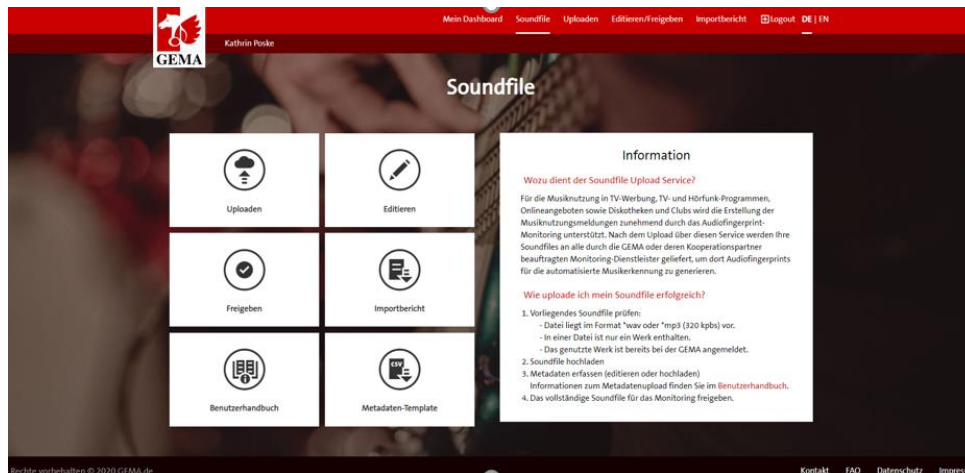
GEMA

Mein Dashboard Soundfile Uploaden Editieren/Freigeben Importbericht Logout DE | EN

Kathrin Poske

Soundfile

Uploaden

Editieren

Freigeben

Importbericht

Benutzerhandbuch

CSV

Metadaten-Template

Information

Wozu dient der Soundfile Upload Service?

Für die Musiknutzung in TV-Werbung, TV- und Hörfunk-Programmen, Onlineangeboten sowie Diskotheken und Clubs wird die Erstellung der Musiknutzungsmeldungen zunehmend durch das Audiofingerprint-Monitoring unterstützt. Nach dem Upload über diesen Service werden Ihre Soundfiles an alle durch die GEMA oder deren Kooperationspartner beauftragten Monitoring-Dienstleister geliefert, um dort Audiofingerprints für die automatisierte Musikerkennung zu generieren.

Wie uploade ich mein Soundfile erfolgreich?

1. Vorliegendes Soundfile prüfen:
- Datei liegt im Format *wav oder *mp3 (320 kpbs) vor.
- In einer Datei ist nur ein Werk enthalten.
- Das genutzte Werk ist bereits bei der GEMA angemeldet.
2. Soundfile hochladen
3. Metadaten erfassen (editieren oder hochladen)
Informationen zum Metadatenupload finden Sie im Benutzerhandbuch.
4. Das vollständige Soundfile für das Monitoring freigeben.

Rechte vorbehalten © 2020 GEMA.de

Kontakt FAQ Datenschutz Impres